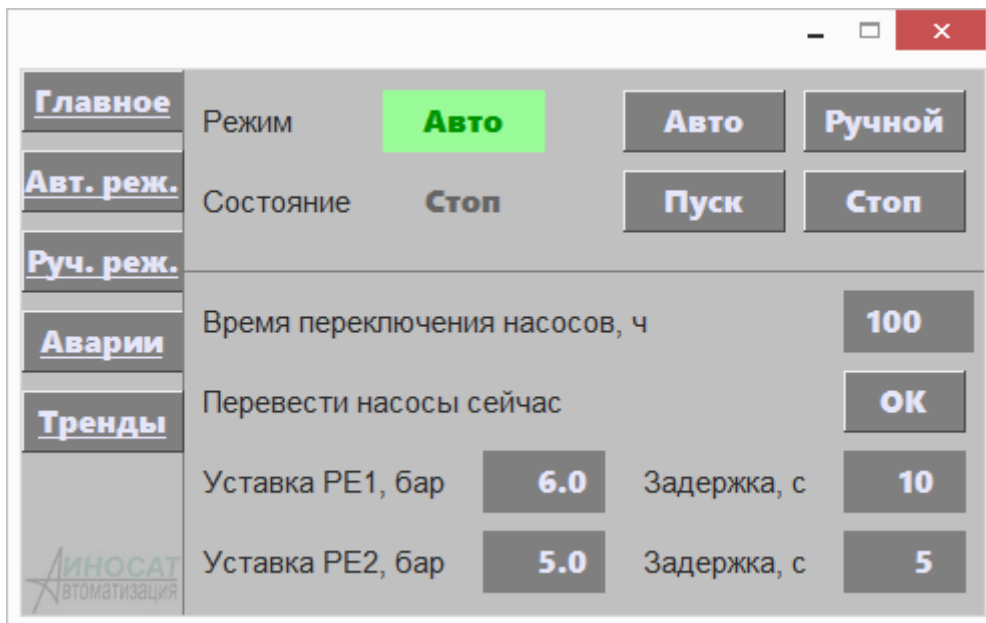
Главное

Авт. реж.

Руч. реж.

Аварии

Тренды

Режим Авто Авто Ручной

Состояние Стоп Пуск Стоп

Время переключения насосов, ч 100

Перевести насосы сейчас OK

Уставка PE1, бар 6.0 Задержка, с 10

Уставка PE2, бар 5.0 Задержка, с 5

ИНОСАТ
Автоматизация